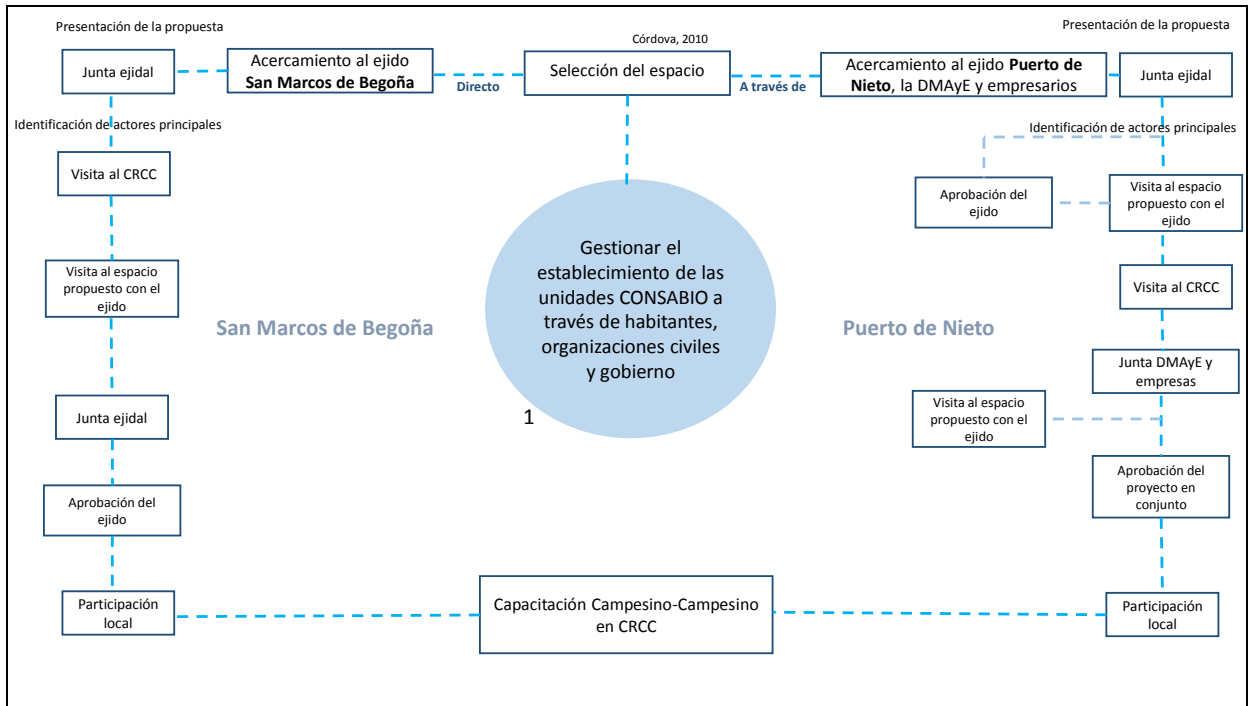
Presentación de la propuesta

Junta ejidal

Acercamiento al ejido **San Marcos de Begoña**

Córdova, 2010

Selección del espacio

Directo

A través de

Acercamiento al ejido **Puerto de Nieto**, la DMAyE y empresarios

Presentación de la propuesta

Junta ejidal

Identificación de actores principales

Visita al CRCC

Visita al espacio propuesto con el ejido

San Marcos de Begoña

Junta ejidal

Aprobación del ejido

Participación local

Gestionar el establecimiento de las unidades CONSABIO a través de habitantes, organizaciones civiles y gobierno

1

Identificación de actores principales

Aprobación del ejido

Visita al espacio propuesto con el ejido

Visita al CRCC

Puerto de Nieto

Junta DMAyE y empresas

Visita al espacio propuesto con el ejido

Aprobación del proyecto en conjunto

Participación local

Capacitación Campesino-Campesino en CRCC